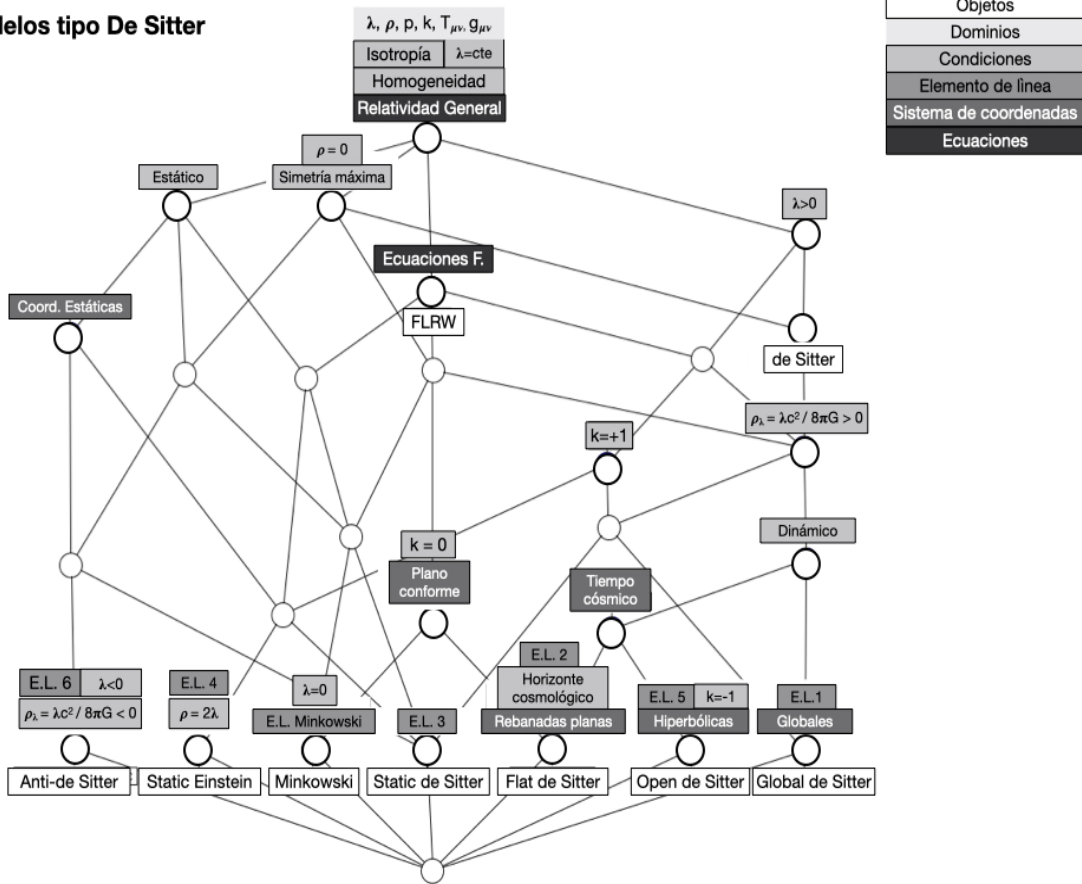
delos tipo De Sitter

Objetos
Dominios
Condiciones
Elemento de línea
Sistema de coordenadas
Ecuaciones

$\lambda$, $\rho$, p, k, $T_{\mu\nu}$, $g_{\mu\nu}$
Isotropía
$\lambda$=cte
Homogeneidad
Relatividad General

$\rho = 0$
Estático
Simetría máxima
$\lambda>0$
Ecuaciones F.
Coord. Estáticas
FLRW
de Sitter
$\rho_\lambda = \lambda c^2 / 8\pi G > 0$
k=+1
Dinámico
k = 0
Plano conforme
Tiempo cósmico
E.L. 2
Horizonte cosmológico
E.L. 6
$\lambda<0$
$\rho_\lambda = \lambda c^2 / 8\pi G < 0$
E.L. 4
$\rho = 2\lambda$
$\lambda$=0
E.L. Minkowski
E.L. 3
Rebanadas planas
E.L. 5
k=-1
Hiperbólicas
E.L.1
Globales

Anti-de Sitter
Static Einstein
Minkowski
Static de Sitter
Flat de Sitter
Open de Sitter
Global de Sitter